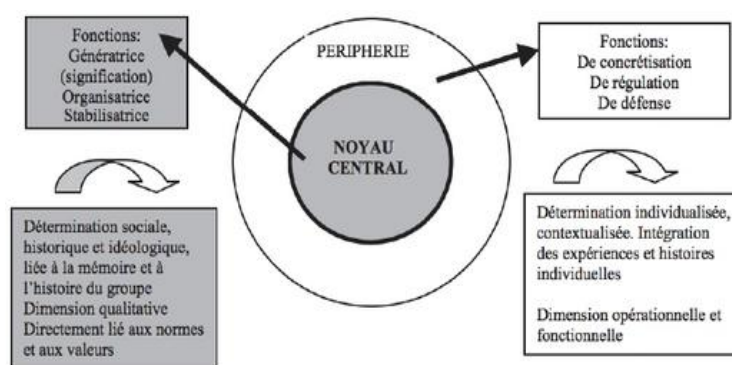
Fonctions:
Génératrice
(signification)
Organisatrice
Stabilisatrice

PERIPHERIE

Fonctions:
De concrétisation
De régulation
De défense

NOYAU CENTRAL

Détermination sociale, historique et idéologique, liée à la mémoire et à l'histoire du groupe
Dimension qualitative
Directement lié aux normes et aux valeurs

Détermination individualisée, contextualisée. Intégration des expériences et histoires individuelles

Dimension opérationnelle et fonctionnelle